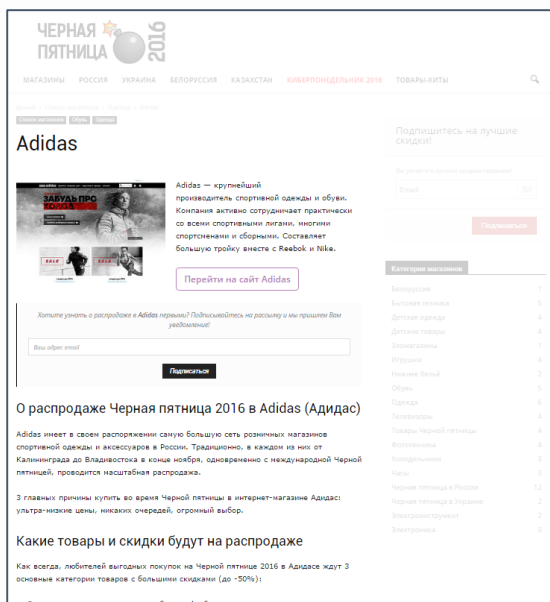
ЧЕРНАЯ ПЯТНИЦА 2016

МАГАЗИНЫ РОССИЯ УКРАИНА БЕЛОРУССИЯ КАЗАХСТАН КИБЕРПОНЕДЕЛЬНИК 2016 ТОВАРЫ-ХИТЫ

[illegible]

Список магазинов Обувь Одежда

Adidas

ЗАБУДЬ ПРО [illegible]

Adidas — крупнейший производитель спортивной одежды и обуви. Компания активно сотрудничает практически со всеми спортивными лигами, многими спортсменами и сборными. Составляет большую тройку вместе с Reebok и Nike.

Перейти на сайт Adidas

Хотите узнать о распродаже в Adidas первыми? Подписывайтесь на рассылку и мы пришлем Вам уведомление!

Ваш адрес email

Подписаться

О распродаже Черная пятница 2016 в Adidas (Адидас)

Adidas имеет в своем распоряжении самую большую сеть розничных магазинов спортивной одежды и аксессуаров в России. Традиционно, в каждом из них от Калининграда до Владивостока в конце ноября, одновременно с международной Черной пятницей, проводится масштабная распродажа.

3 главных причины купить во время Черной пятницы в интернет-магазине Адидас: ультра-низкие цены, никаких очередей, огромный выбор.

Какие товары и скидки будут на распродаже

Как всегда, любителей выгодных покупок на Черной пятнице 2016 в Адидасе ждут 3 основные категории товаров с большими скидками (до -50%):

Подпишитесь на лучшие скидки!

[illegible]

Email

Подписаться

Категории магазинов

Белорусские
Бытовая техника
Детская одежда
Детские товары
Зоомагазины
Игрушки
Нижнее белье
Обувь
Одежда
Телевизоры
Товары Черной пятницы
Фототехника
Холодильники
Часы
Черная пятница в России
Черная пятница в Украине
Электроинструмент
Электроника